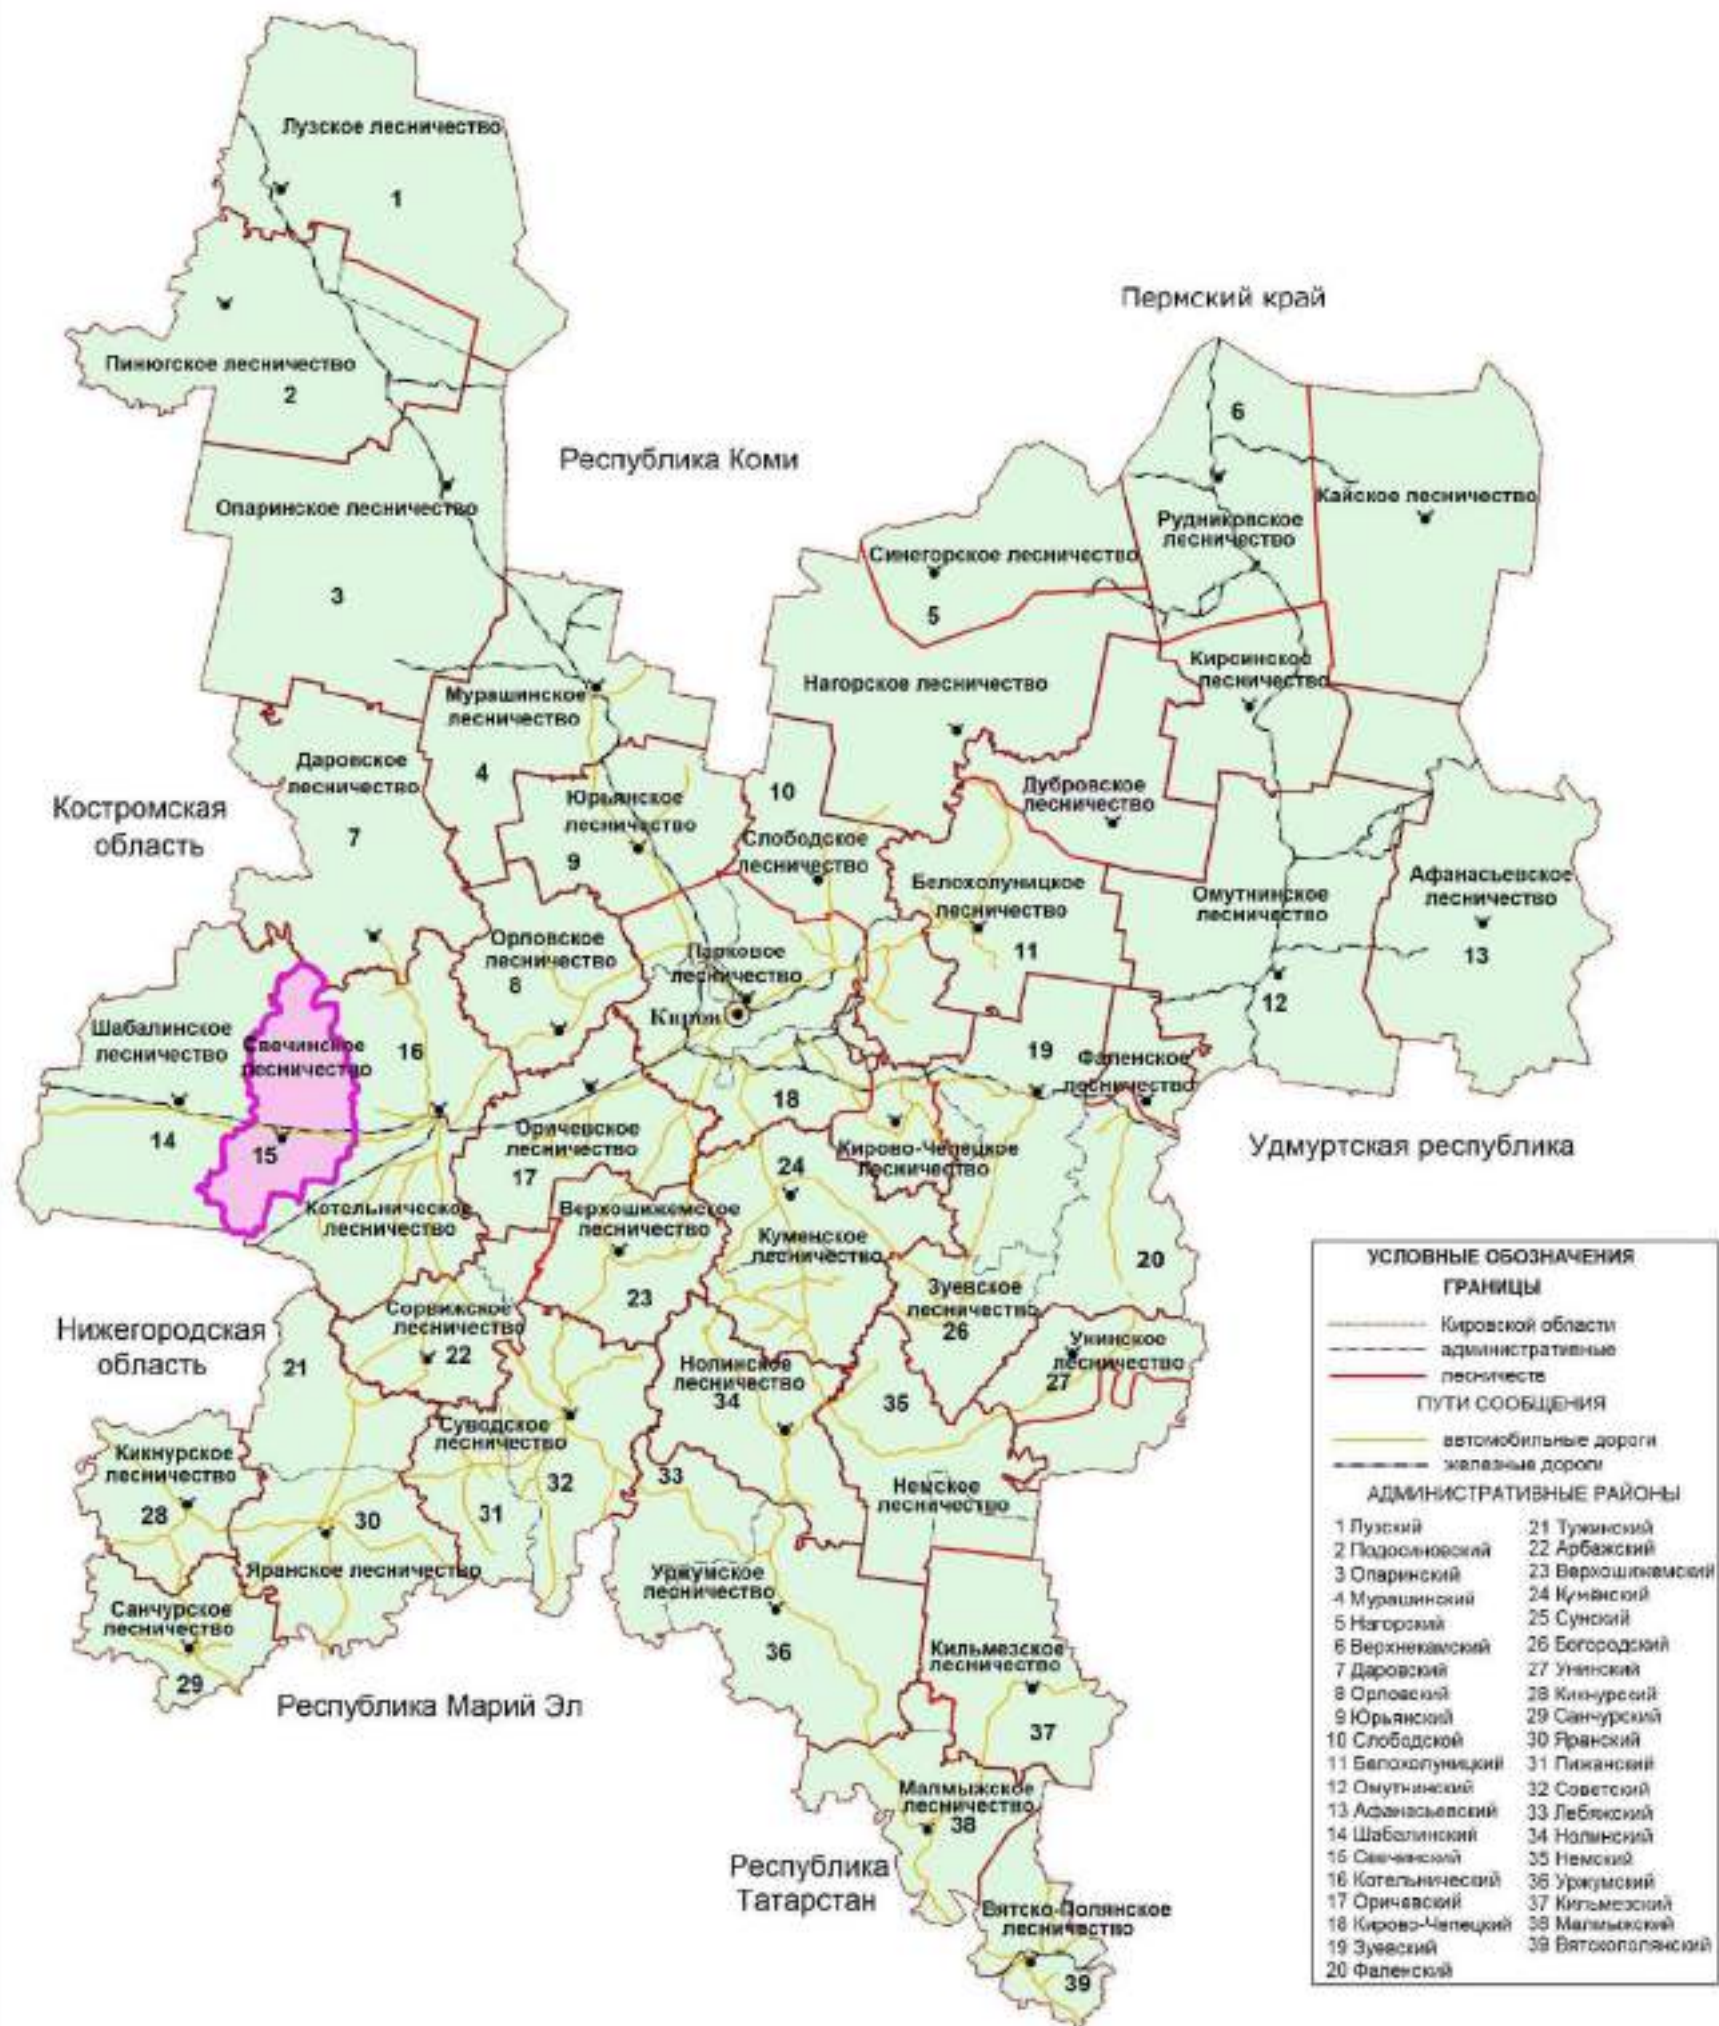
Лузское лесничество
1
Пинюгское лесничество
2
Опаринское лесничество
3
Пермский край
Республика Коми
6
Кайское лесничество
Рудниковское лесничество
Синегорское лесничество
5
Нагорское лесничество
Кирсинское лесничество
Мурашинское лесничество
4
Даровское лесничество
7
Костромская область
Юрьянское лесничество
9
10
Слободское лесничество
Дубровское лесничество
Белохолуницкое лесничество
11
Омутнинское лесничество
Афанасьевское лесничество
13
12
Орловское лесничество
8
Парковое лесничество
Киров
Шабалинское лесничество
Свечинское лесничество
16
19
Фаленское лесничество
14
15
Оричевское лесничество
17
18
Кирово-Чепецкое лесничество
24
Удмуртская республика
Котельническое лесничество
Верхошижемское лесничество
23
Куменское лесничество
Зуевское лесничество
26
20
Нижегородская область
Сорвижское лесничество
22
21
Нолинское лесничество
34
Унинское лесничество
27
35
Суводское лесничество
32
31
33
Кикнурское лесничество
28
30
Яранское лесничество
Немское лесничество
Уржумское лесничество
36
Санчурское лесничество
29
Республика Марий Эл
Кильмезское лесничество
37
Малмыжское лесничество
38
Республика Татарстан
Вятско-Полянское лесничество
39

УСЛОВНЫЕ ОБОЗНАЧЕНИЯ
ГРАНИЦЫ
Кировской области
административные
лесничеств
ПУТИ СООБЩЕНИЯ
автомобильные дороги
железные дороги
АДМИНИСТРАТИВНЫЕ РАЙОНЫ
1 Лузский
2 Подосиновский
3 Опаринский
4 Мурашинский
5 Нагорский
6 Верхнекамский
7 Даровский
8 Орловский
9 Юрьянский
10 Слободской
11 Белохолуницкий
12 Омутнинский
13 Афанасьевский
14 Шабалинский
15 Свечинский
16 Котельнический
17 Оричевский
18 Кирово-Чепецкий
19 Зуевский
20 Фаленский
21 Тужинский
22 Арбажский
23 Верхошижемский
24 Куменский
25 Сунский
26 Богородский
27 Унинский
28 Кикнурский
29 Санчурский
30 Яранский
31 Пижанский
32 Советский
33 Лебяжский
34 Нолинский
35 Немский
36 Уржумский
37 Кильмезский
38 Малмыжский
39 Вятскополянский